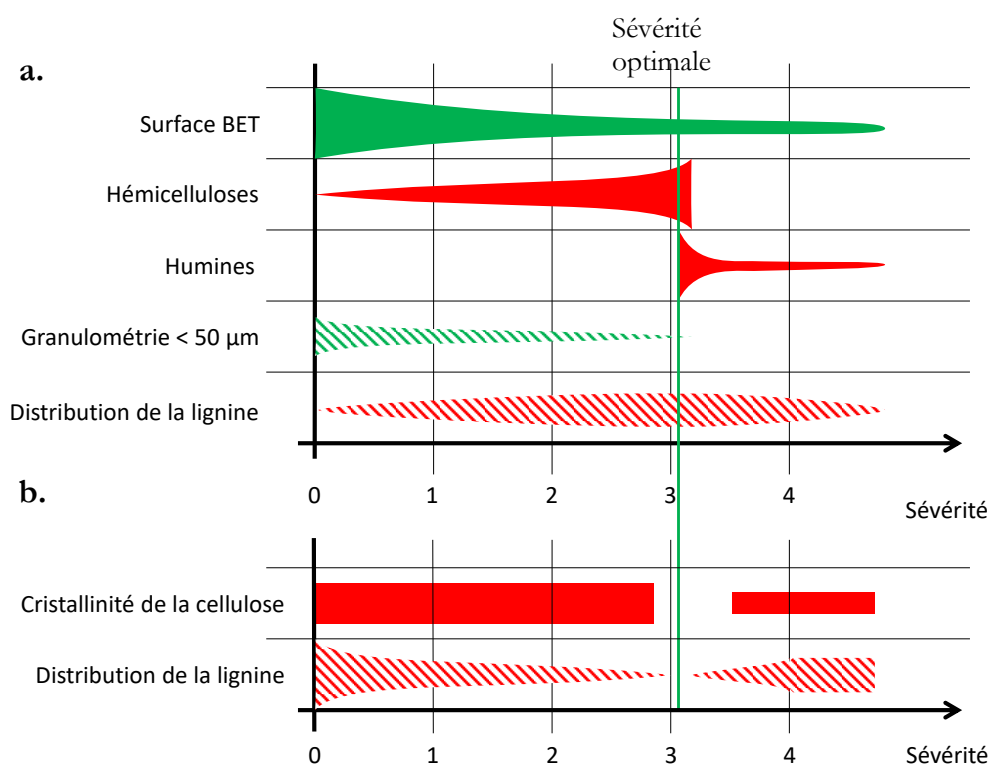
Sévérité optimale

a.

Surface BET

Hémicelluloses

Humines

Granulométrie < 50 µm

Distribution de la lignine

b.

0 1 2 3 4

Sévérité

Cristallinité de la cellulose

Distribution de la lignine

0 1 2 3 4

Sévérité